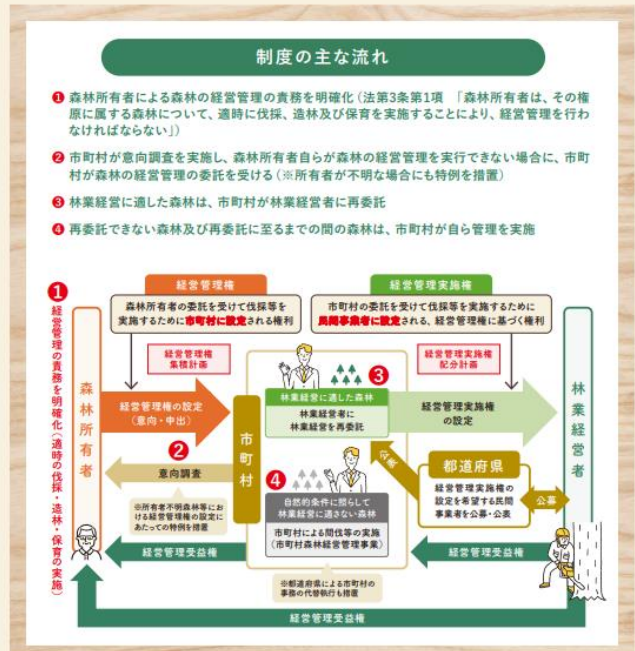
制度の主な流れ

❶ 森林所有者による森林の経営管理の責務を明確化（法第3条第1項 「森林所有者は、その権原に属する森林について、適時に伐採、造林及び保育を実施することにより、経営管理を行わなければならない」）

❷ 市町村が意向調査を実施し、森林所有者自らが森林の経営管理を実行できない場合に、市町村が森林の経営管理の委託を受ける（※所有者が不明な場合にも特例を措置）

❸ 林業経営に適した森林は、市町村が林業経営者に再委託

❹ 再委託できない森林及び再委託に至るまでの間の森林は、市町村が自ら管理を実施

❶ 経営管理の責務を明確化（適時の伐採・造林・保育の実施）

森林所有者

経営管理権

森林所有者の委託を受けて伐採等を実施するために市町村に設定される権利

経営管理権集積計画

経営管理権の設定（意向・申出）

❷

意向調査

※所有者不明森林等における経営管理権の設定にあたっての特例を措置

経営管理受益権

市町村

❸

林業経営に適した森林

林業経営者に林業経営を再委託

❹

自然的条件に照らして林業経営に適さない森林

市町村による間伐等の実施（市町村森林経営管理事業）

※都道府県による市町村の事務の代替執行も措置

経営管理実施権

市町村の委託を受けて伐採等を実施するために民間事業者に設定される、経営管理権に基づく権利

経営管理実施権配分計画

経営管理実施権の設定

公表

都道府県

経営管理実施権の設定を希望する民間事業者を公募・公表

公募

経営管理受益権

林業経営者

経営管理受益権